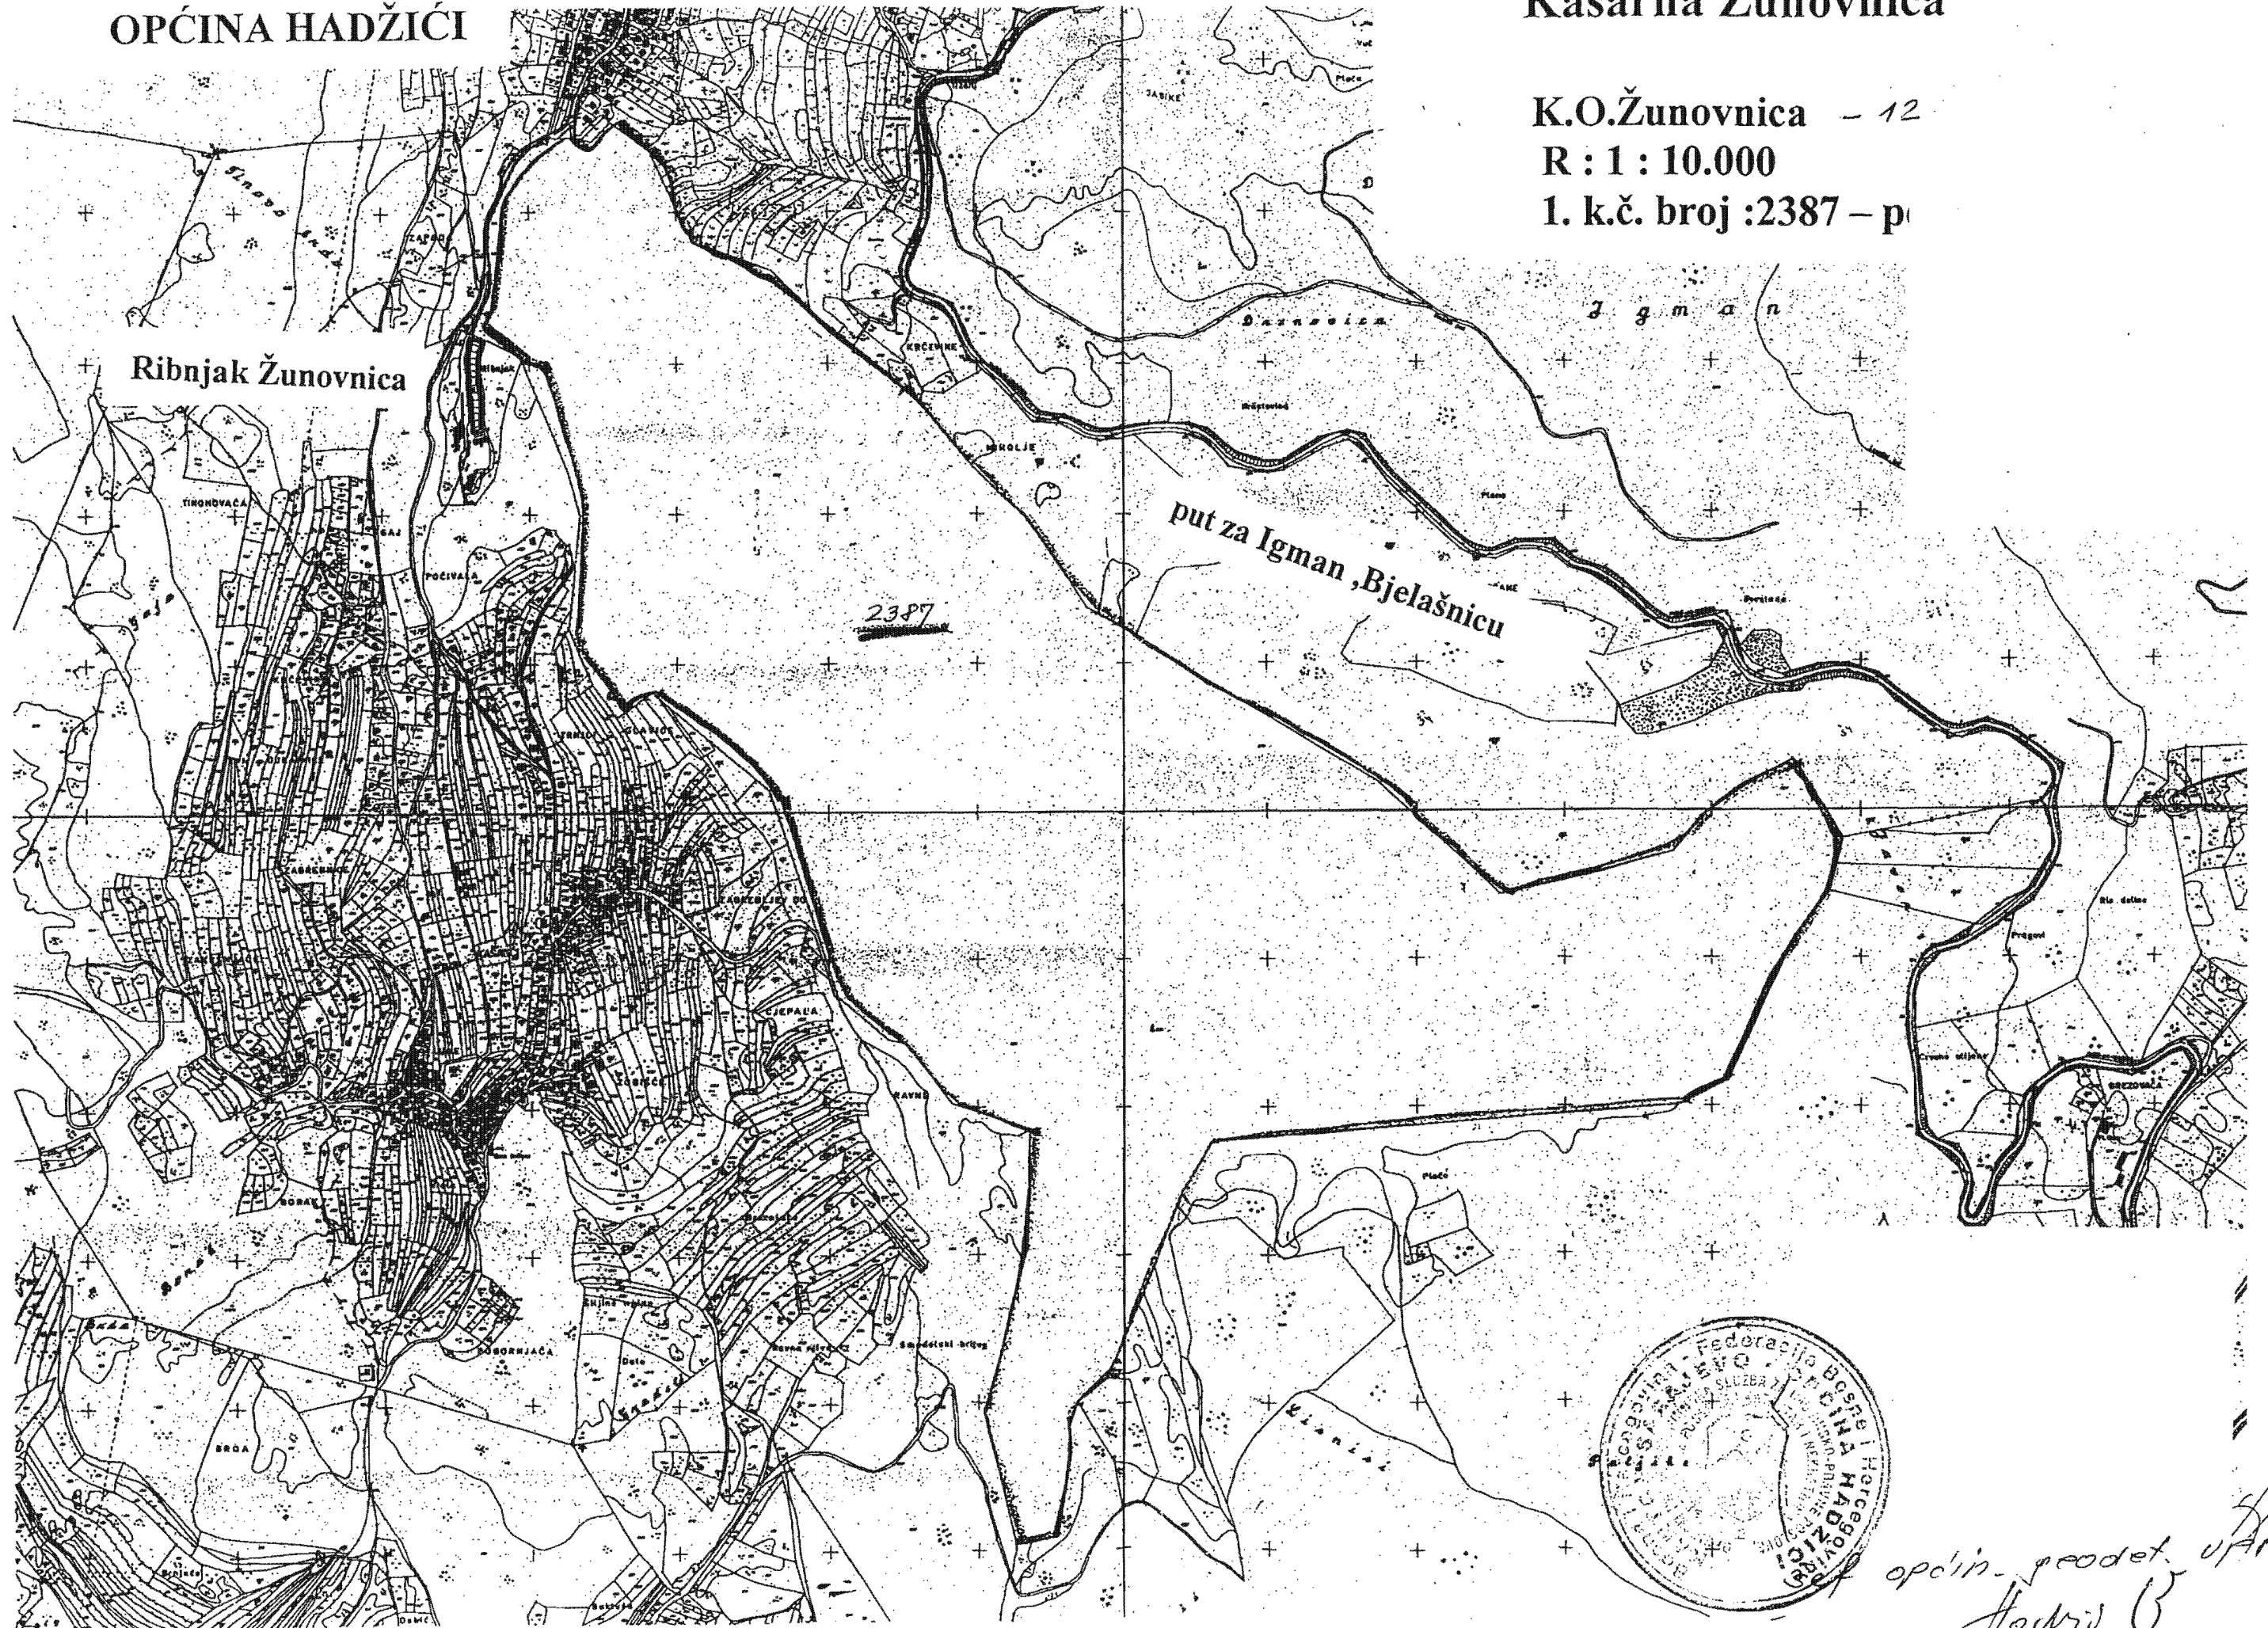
OPĆINA HADŽIĆI

Kasarna Žunovnica

K.O.Žunovnica - 12
R : 1 : 10.000
1. k.č. broj :2387 – p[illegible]

Ribnjak Žunovnica

Igman

Dusnovica

KRČEVINE

TIKONOVAČA

POČIVALA

2387

put za Igman ,Bjelašnicu

ZABREĐNICE

ZABREĐLJEV DO

CJEPALA

RAVNE

BORAK

DOBORNJAČA

BRDA

Plaće

GREZOVAČA

Crveno stijene

Federacija Bosne i Hercegovine SARAJEVO OPĆINA HADŽIĆI

općin. geodet. upr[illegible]

Hadžić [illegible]